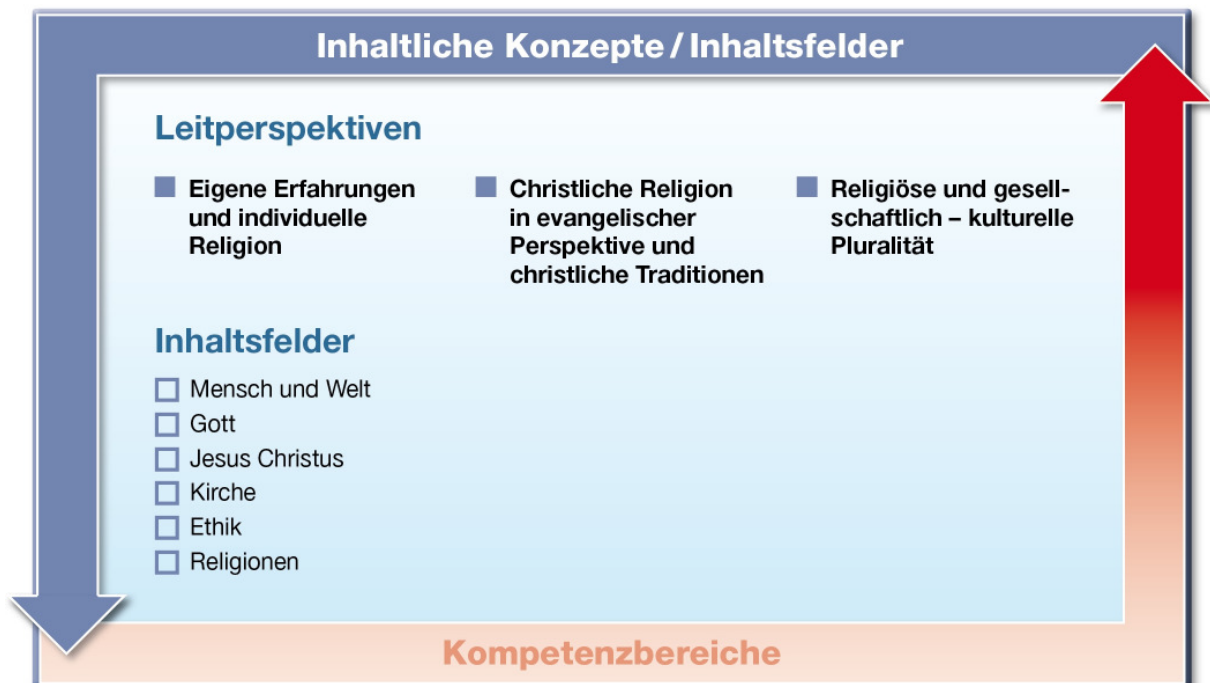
Inhaltliche Konzepte / Inhaltsfelder

Leitperspektiven

Eigene Erfahrungen und individuelle Religion

Christliche Religion in evangelischer Perspektive und christliche Traditionen

Religiöse und gesellschaftlich – kulturelle Pluralität

Inhaltsfelder

Mensch und Welt
Gott
Jesus Christus
Kirche
Ethik
Religionen

Kompetenzbereiche